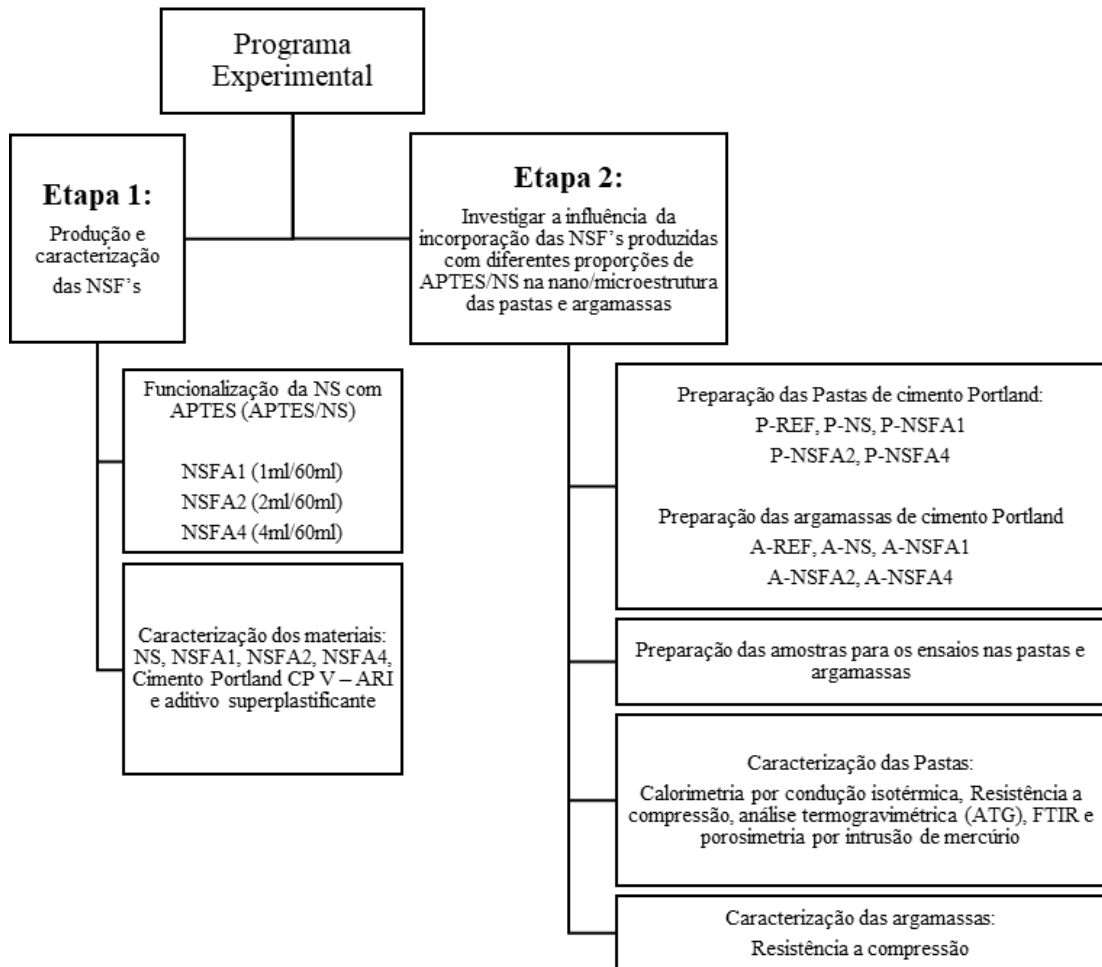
Programa Experimental

Etapa 1:

Produção e caracterização das NSF's

Funcionalização da NS com APTES (APTES/NS)

NSFA1 (1ml/60ml)
NSFA2 (2ml/60ml)
NSFA4 (4ml/60ml)

Caracterização dos materiais: NS, NSFA1, NSFA2, NSFA4, Cimento Portland CP V – ARI e aditivo superplastificante

Etapa 2:

Investigar a influência da incorporação das NSF's produzidas com diferentes proporções de APTES/NS na nano/microestrutura das pastas e argamassas

Preparação das Pastas de cimento Portland:
P-REF, P-NS, P-NSFA1
P-NSFA2, P-NSFA4

Preparação das argamassas de cimento Portland
A-REF, A-NS, A-NSFA1
A-NSFA2, A-NSFA4

Preparação das amostras para os ensaios nas pastas e argamassas

Caracterização das Pastas:
Calorimetria por condução isotérmica, Resistência a compressão, análise termogravimétrica (ATG), FTIR e porosimetria por intrusão de mercúrio

Caracterização das argamassas:
Resistência a compressão